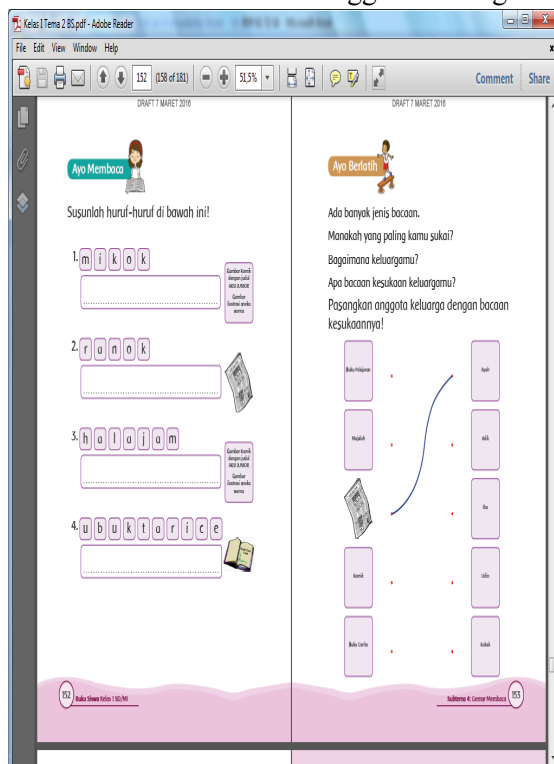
Kelas I Tema 2 BS.pdf - Adobe Reader

File Edit View Window Help

152 (158 of 181) 51,5% Comment Share

DRAFT 7 MARET 2016

Ayo Membaca

Susunlah huruf-huruf di bawah ini!

1. m i k o k

Gambar Komik dengan judul AKSI JUNIOR

Gambar ilustrasi aneka warna

2. r a n o k

3. h a l a j a m

Gambar Komik dengan judul AKSI JUNIOR

Gambar ilustrasi aneka warna

4. u b u k t a r i c e

152 Buku Siswa Kelas 1 SD/MI

DRAFT 7 MARET 2016

Ayo Berlatih

Ada banyak jenis bacaan.

Manakah yang paling kamu sukai?

Bagaimana keluargamu?

Apa bacaan kesukaan keluargamu?

Pasangkan anggota keluarga dengan bacaan kesukaannya!

| | |
|---|---|
| Buku Pelajaran | Ayah |
| Majalah | Adik |
| | Ibu |
| Komik | Udin |
| Buku Cerita | Kakak |

Subtema 4: Gemar Membaca 153